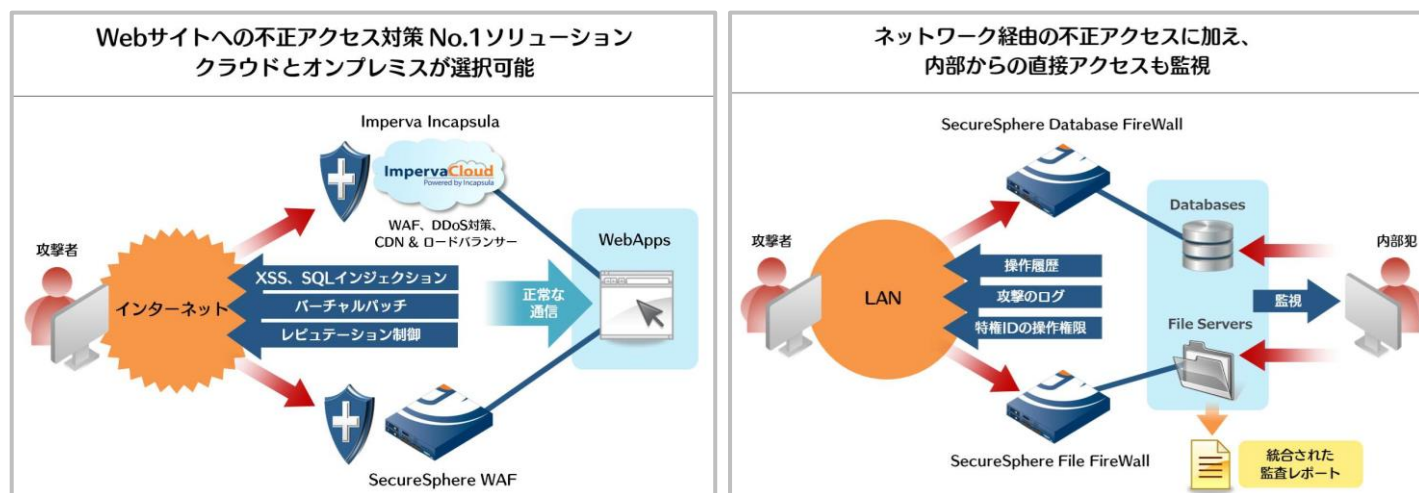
Webサイトへの不正アクセス対策 No.1ソリューション
クラウドとオンプレミスが選択可能

Imperva Incapsula

ImpervaCloud
Powered by Incapsula

WAF、DDoS対策、
CDN & ロードバランサー

攻撃者

インターネット

XSS、SQLインジェクション

バーチャルパッチ

レピュテーション制御

正常な
通信

WebApps

SecureSphere WAF

ネットワーク経由の不正アクセスに加え、
内部からの直接アクセスも監視

SecureSphere Database FireWall

攻撃者

LAN

操作履歴

攻撃のログ

特権IDの操作権限

Databases

File Servers

監視

内部犯

SecureSphere File FireWall

統合された
監査レポート